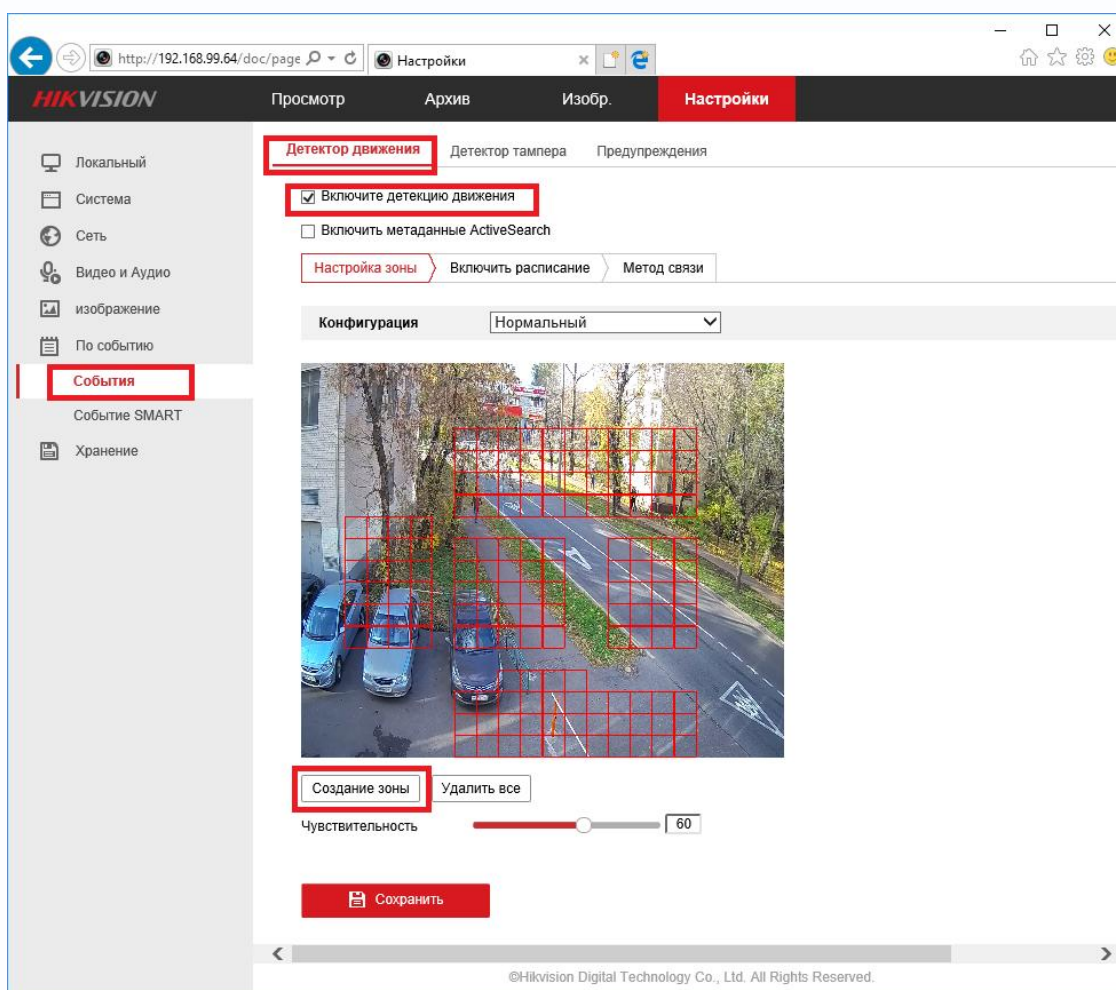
http://192.168.99.64/doc/page
Настройки

HIKVISION
Просмотр
Архив
Изобр.
Настройки

Локальный
Система
Сеть
Видео и Аудио
изображение
По событию
События
Событие SMART
Хранение

Детектор движения
Детектор тампера
Предупреждения

Включите детекцию движения
Включить метаданные ActiveSearch

Настройка зоны
Включить расписание
Метод связи

Конфигурация
Нормальный

Создание зоны
Удалить все

Чувствительность
60

Сохранить

©Hikvision Digital Technology Co., Ltd. All Rights Reserved.